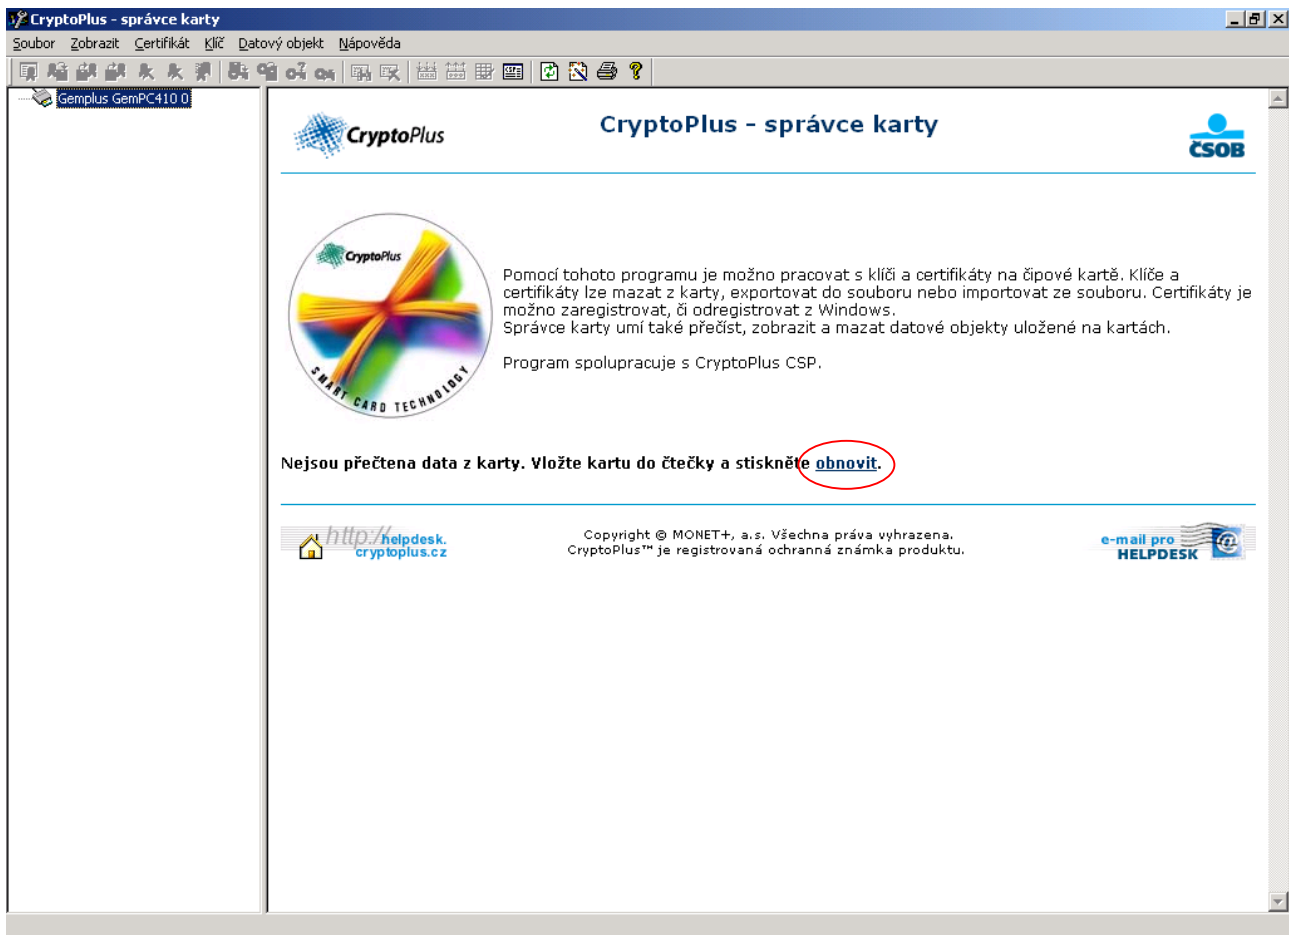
CryptoPlus - správce karty

Soubor Zobrazit Certifikát Klíč Datový objekt Nápověda

Gemplus GemPC410 0

CryptoPlus

CryptoPlus - správce karty

ČSOB

CryptoPlus

SMART CARD TECHNOLOGY

Pomocí tohoto programu je možno pracovat s klíči a certifikáty na čipové kartě. Klíče a certifikáty lze mazat z karty, exportovat do souboru nebo importovat ze souboru. Certifikáty je možno zaregistrovat, či odregistrovat z Windows.
Správce karty umí také přečíst, zobrazit a mazat datové objekty uložené na kartách.

Program spolupracuje s CryptoPlus CSP.

Nejsou přečtena data z karty. Vložte kartu do čtečky a stiskněte obnovit.

http://helpdesk.cryptoplus.cz

Copyright © MONET+, a.s. Všechna práva vyhrazena.
CryptoPlus™ je registrovaná ochranná známka produktu.

e-mail pro HELPDESK